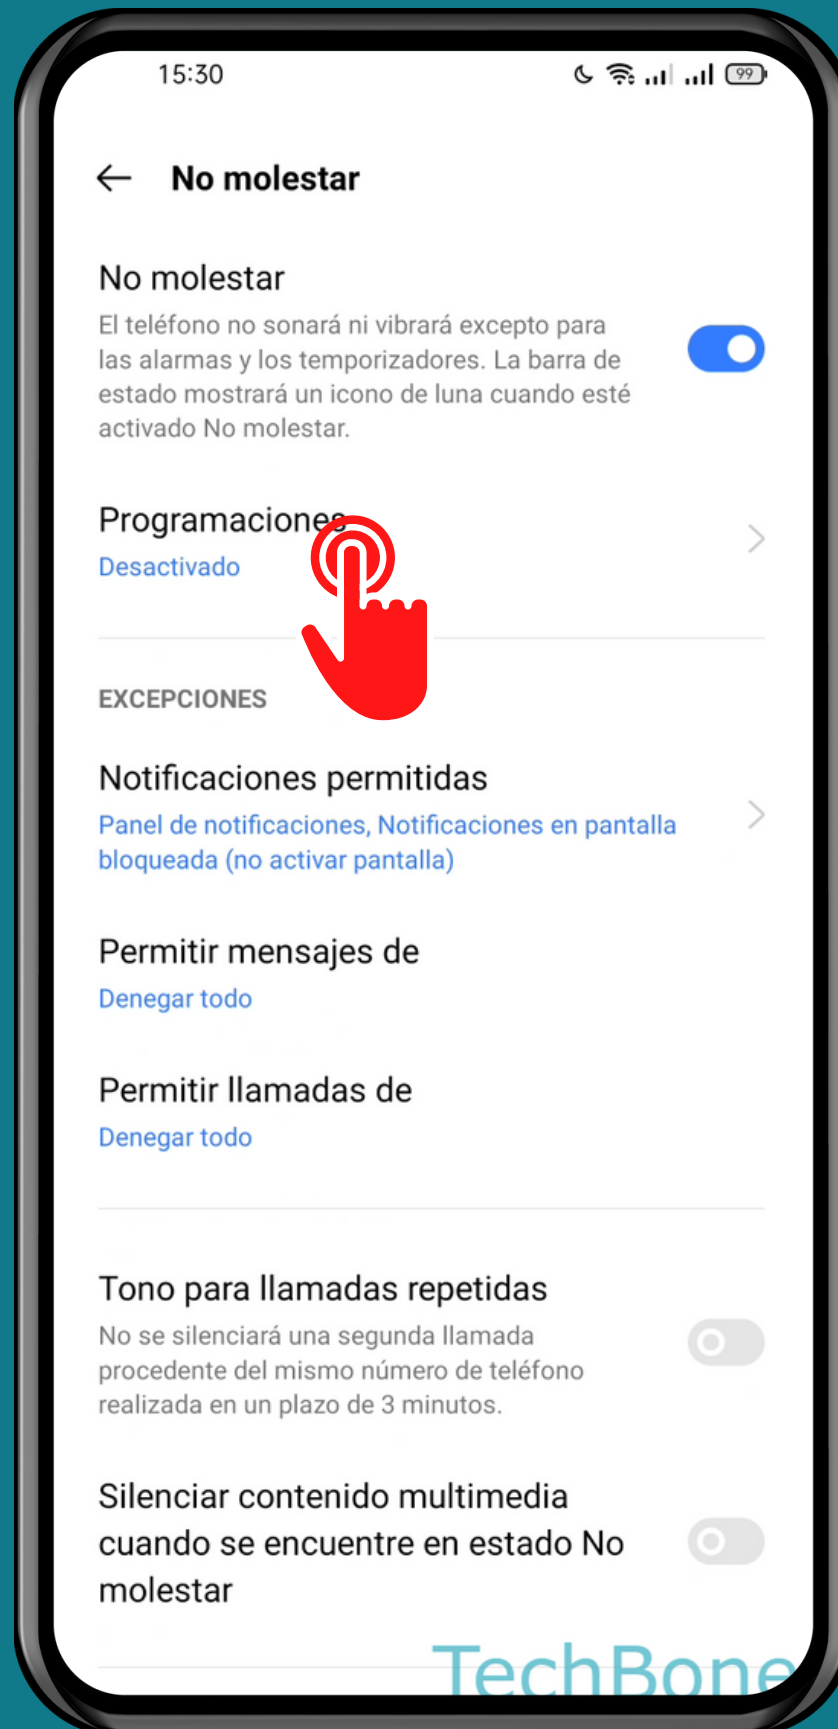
15:30

99

No molestar

No molestar
El teléfono no sonará ni vibrará excepto para las alarmas y los temporizadores. La barra de estado mostrará un icono de luna cuando esté activado No molestar.

Programaciones
Desactivado

EXCEPCIONES

Notificaciones permitidas
Panel de notificaciones, Notificaciones en pantalla bloqueada (no activar pantalla)

Permitir mensajes de
Denegar todo

Permitir llamadas de
Denegar todo

Tono para llamadas repetidas
No se silenciará una segunda llamada procedente del mismo número de teléfono realizada en un plazo de 3 minutos.

Silenciar contenido multimedia cuando se encuentre en estado No molestar

TechBone